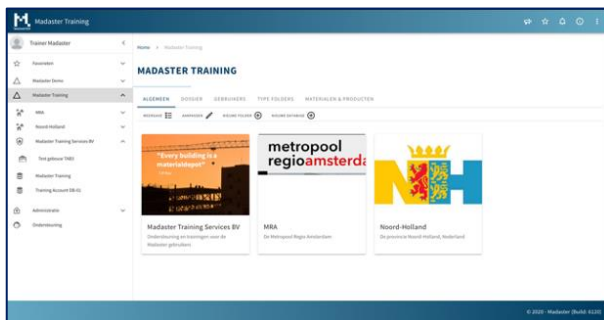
Madaster Training

Trainer Madaster

Favorieten

Madaster Demo

Madaster Training

MRA

Noord-Holland

Madaster Training Services BV

Test gebouw TABS

Madaster Training

Training Account DB-GL

Administratie

Ondersteuning

Home > Madaster Training

MADASTER TRAINING

ALGEMEEN DOSSIER GEBRUIKERS TYPE FOLDERS MATERIALEN & PRODUCTEN

WEERGAVE AANPASSEN NIEUWE FOLDER NIEUWE DATABASE

"Every building is a materialdepot!"

metropool regioamsterda

Madaster Training Services BV
Onderbouwing en trainingen voor de Madaster gebruikers

MRA
De Metropool Regio Amsterdam

Noord-Holland
De provincie Noord-Holland, Nederland

© 2020 - Madaster (Build: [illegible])